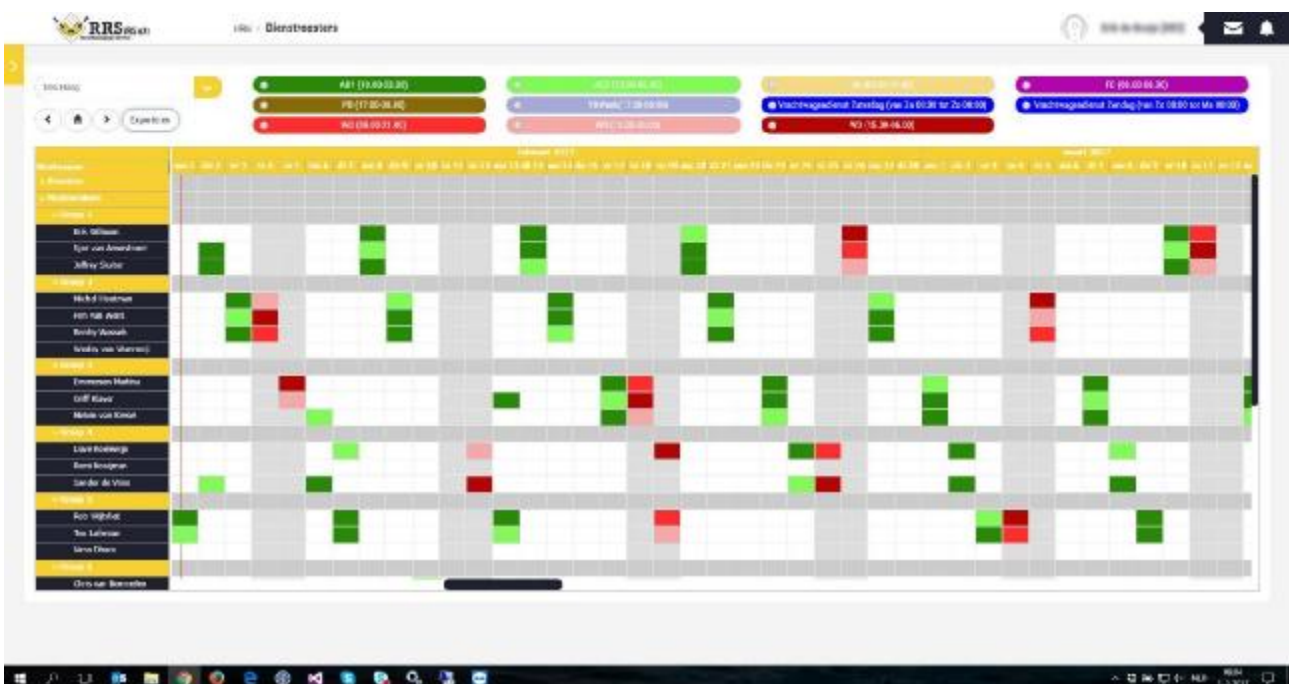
RRS

Dienstroosters

Exporteren

AB1 (10.00-22.30) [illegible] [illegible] FE (06.00-06.30)
FB (17.00-06.30) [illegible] Nachtwagendienst Zaterdag (van Za 00:30 tot Za 08:00) Nachtwagendienst Zondag (van Zo 00:00 tot Ma 00:00)
WO (06.00-21.00) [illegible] N3 (15.30-06.00)

februari 2017 maart 2017

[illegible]
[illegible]
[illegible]
Erik Willemsen
Sjoerd van Amerstraat
Jeffrey Sluiter
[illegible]
Michel Heetman
Han van Aalst
Freddy Wassek
Nicolas van Vliet
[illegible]
Emmerson Mattina
Griff Klaver
Melvin van Kimbel
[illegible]
Lisa Hoekstra
Dana Kooijman
Sander de Vries
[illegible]
Rob Wijnhart
Tim Lehman
Sina Dhont
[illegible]
Chris van Beveroden